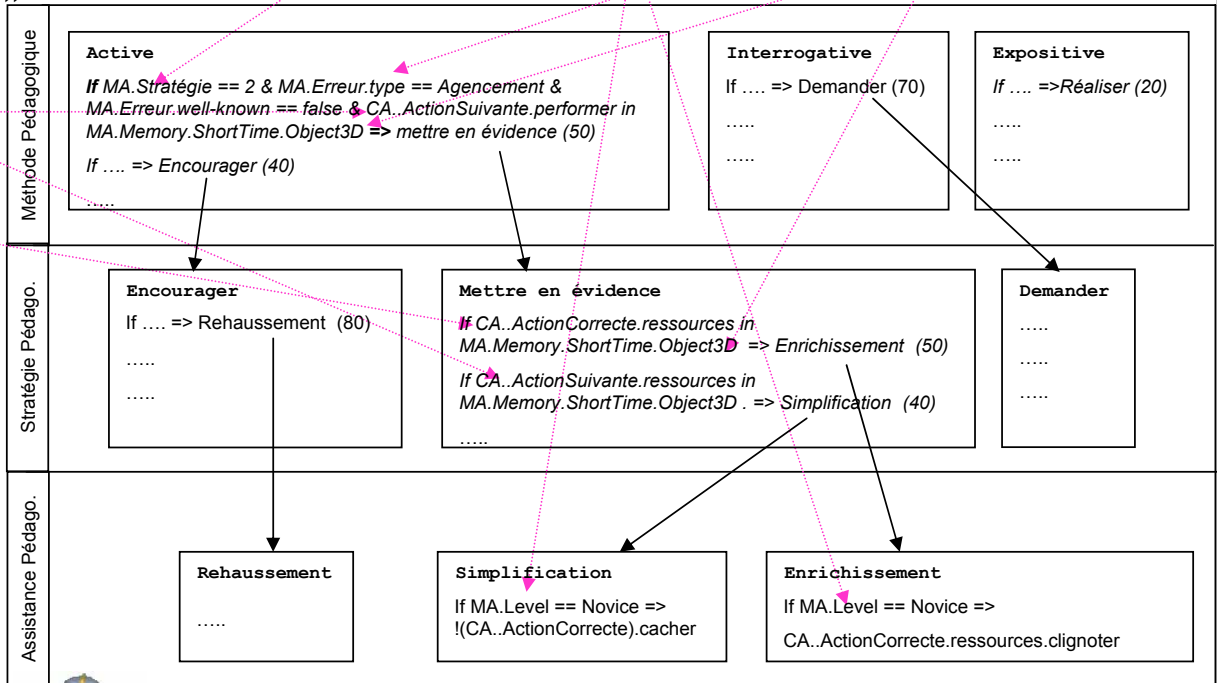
Méthode Pédagogique

Active

If MA.Stratégie == 2 & MA.Erreur.type == Agencement & MA.Erreur.well-known == false & CA..ActionSuivante.performer in MA.Memory.ShortTime.Object3D => mettre en évidence (50)

If …. => Encourager (40)

…..

Interrogative

If …. => Demander (70)

…..

…..

Expositive

If …. =>Réaliser (20)

…..

…..

Stratégie Pédago.

Encourager

If …. => Rehaussement (80)

…..

…..

Mettre en évidence

If CA..ActionCorrecte.ressources in MA.Memory.ShortTime.Object3D => Enrichissement (50)

If CA..ActionSuivante.ressources in MA.Memory.ShortTime.Object3D . => Simplification (40)

…..

Demander

…..

…..

…..

Assistance Pédago.

Rehaussement

…..

Simplification

If MA.Level == Novice => !(CA..ActionCorrecte).cacher

Enrichissement

If MA.Level == Novice => CA..ActionCorrecte.ressources.clignoter